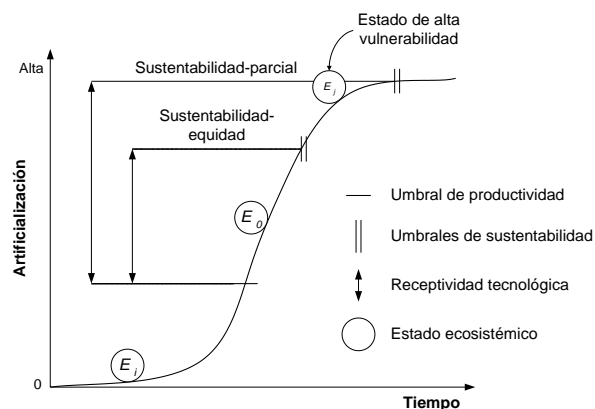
Estado de alta vulnerabilidad

Alta

Sustentabilidad-parcial

$E_j$

Sustentabilidad-equidad

Artificialización

$E_0$

$E_i$

0

Tiempo

Umbral de productividad

Umbrales de sustentabilidad

Receptividad tecnológica

Estado ecosistémico